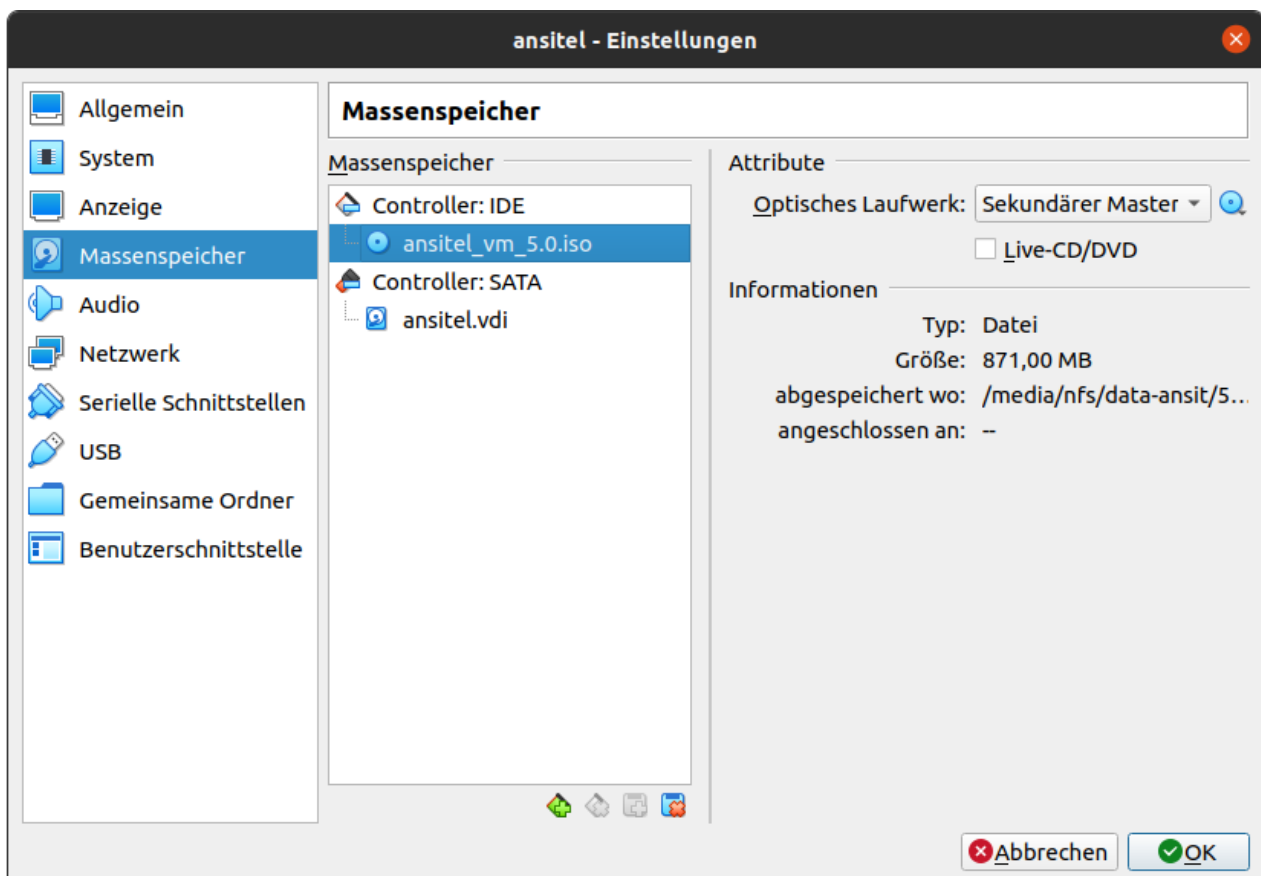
ansitel - Einstellungen

Allgemein
System
Anzeige
Massenspeicher
Audio
Netzwerk
Serielle Schnittstellen
USB
Gemeinsame Ordner
Benutzerschnittstelle

Massenspeicher

Massenspeicher

Controller: IDE
ansitel_vm_5.0.iso
Controller: SATA
ansitel.vdi

Attribute

Optisches Laufwerk: Sekundärer Master

Live-CD/DVD

Informationen

Typ: Datei
Größe: 871,00 MB
abgespeichert wo: /media/nfs/data-ansit/5...
angeschlossen an: --

Abbrechen OK